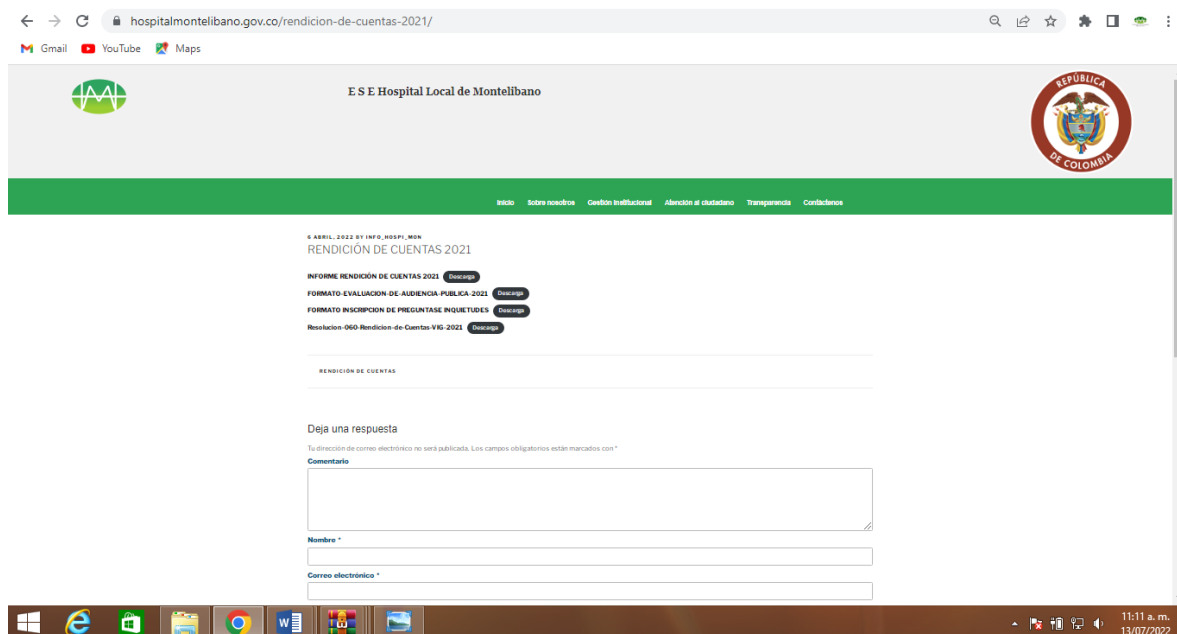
hospitalmontelibano.gov.co/rendicion-de-cuentas-2021/

Gmail YouTube Maps

E S E Hospital Local de Montelíbano

REPÚBLICA DE COLOMBIA

Inicio Sobre nosotros Gestión institucional Atención al ciudadano Transparencia Contáctenos

6 ABRIL, 2022 BY INFO_HOSPI_MON

RENDICIÓN DE CUENTAS 2021

INFORME RENDICIÓN DE CUENTAS 2021 Descarga

FORMATO-EVALUACION-DE-AUDIENCIA-PUBLICA-2021 Descarga

FORMATO INSCRIPCION DE PREGUNTASE INQUIETUDES Descarga

Resolucion-060-Rendicion-de-Cuentas-VIG-2021 Descarga

RENDICIÓN DE CUENTAS

Deja una respuesta

Tu dirección de correo electrónico no será publicada. Los campos obligatorios están marcados con *

Comentario

Nombre *

Correo electrónico *

11:11 a. m.
13/07/2022